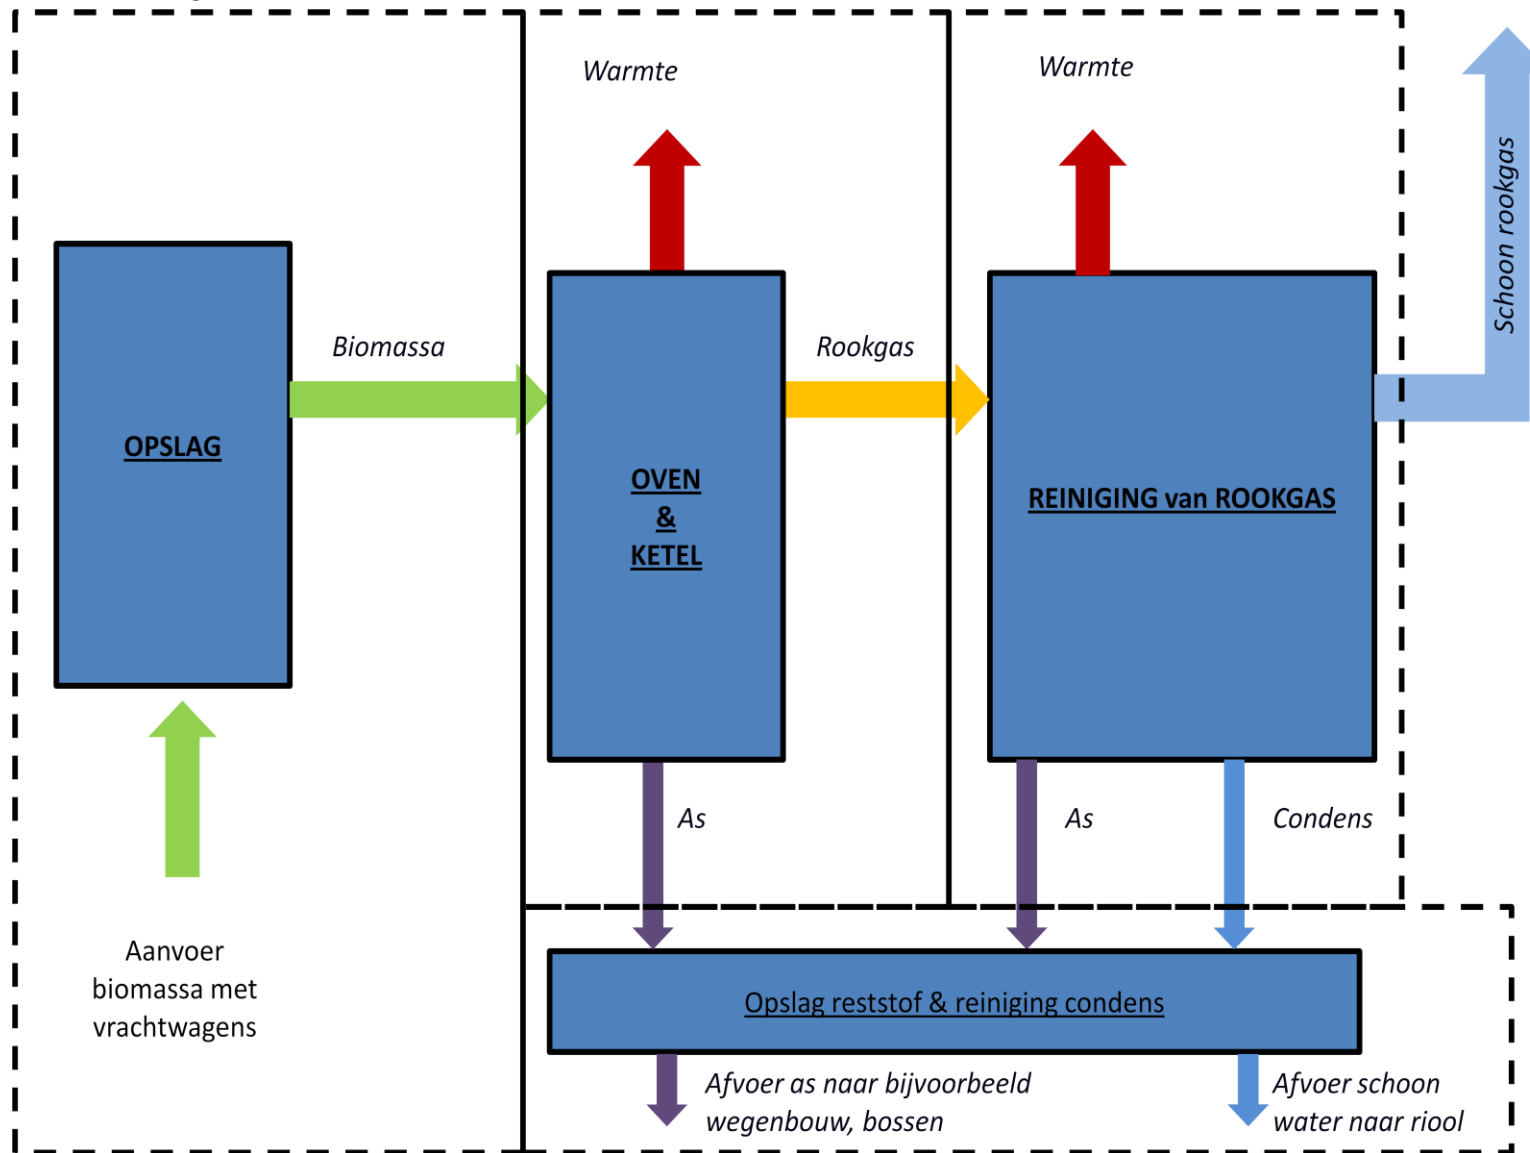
Warmte

Warmte

Schoon rookgas

Biomassa

Rookgas

OPSLAG

OVEN
&
KETEL

REINIGING van ROOKGAS

As

As

Condens

Aanvoer biomassa met vrachtwagens

Opslag reststof & reiniging condens

Afvoer as naar bijvoorbeeld wegenbouw, bossen

Afvoer schoon water naar riool